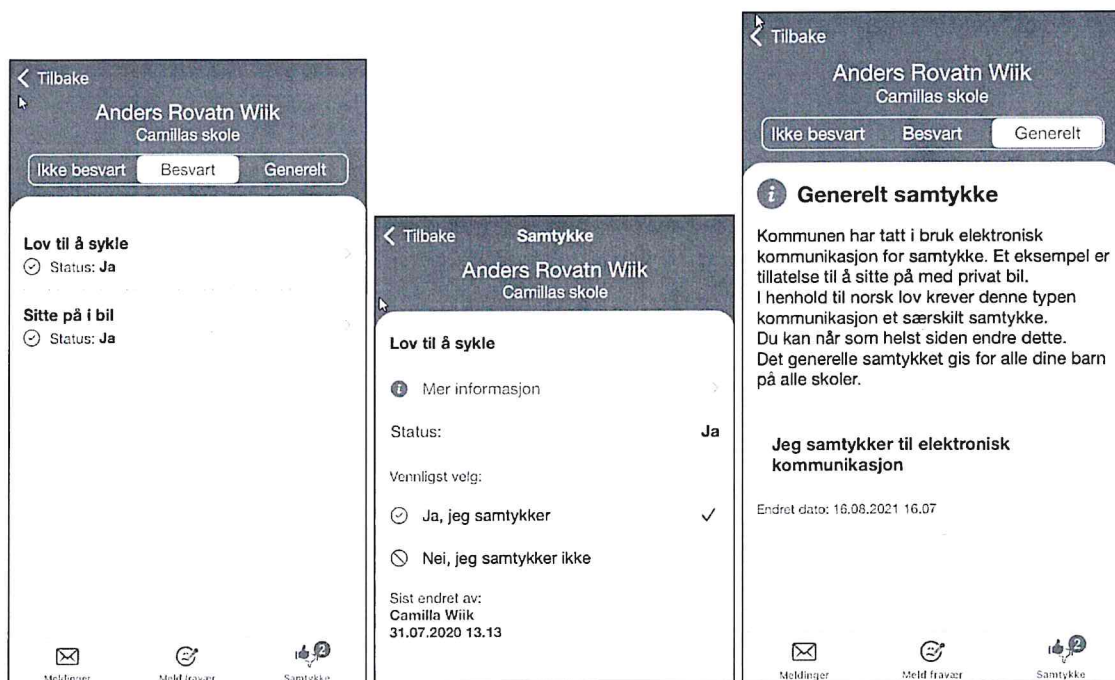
Tilbake
Anders Rovatn Wiik
Camillas skole
Ikke besvart | Besvart | Generelt

Lov til å sykle
Status: Ja

Sitte på i bil
Status: Ja

Meldinger | Meld fravær | Samtykke 2

Tilbake Samtykke
Anders Rovatn Wiik
Camillas skole

Lov til å sykle

Mer informasjon

Status: Ja

Vennligst velg:

Ja, jeg samtykker ✓

Nei, jeg samtykker ikke

Sist endret av:
Camilla Wiik
31.07.2020 13.13

Tilbake
Anders Rovatn Wiik
Camillas skole
Ikke besvart | Besvart | Generelt

Generelt samtykke

Kommunen har tatt i bruk elektronisk kommunikasjon for samtykke. Et eksempel er tillatelse til å sitte på med privat bil.
I henhold til norsk lov krever denne typen kommunikasjon et særskilt samtykke.
Du kan når som helst siden endre dette.
Det generelle samtykket gis for alle dine barn på alle skoler.

Jeg samtykker til elektronisk kommunikasjon

Endret dato: 16.08.2021 16.07

Meldinger | Meld fravær | Samtykke 2